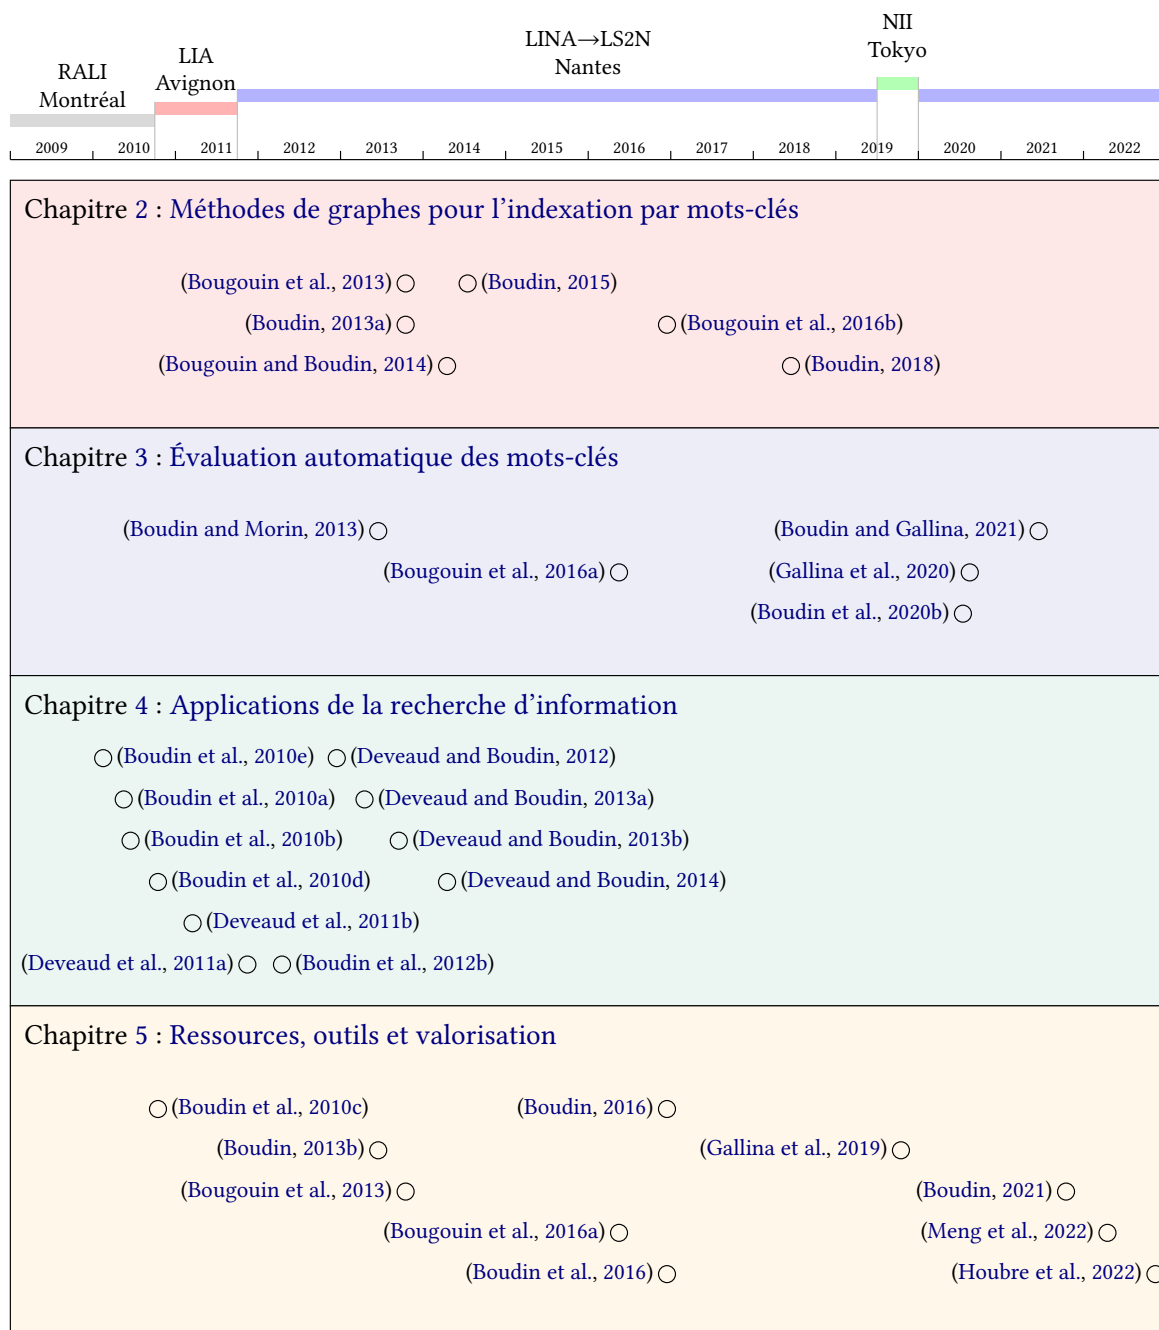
RALI
Montréal

LIA
Avignon

LINA→LS2N
Nantes

NII
Tokyo

2009 2010 2011 2012 2013 2014 2015 2016 2017 2018 2019 2020 2021 2022

Chapitre 2 : Méthodes de graphes pour l'indexation par mots-clés

(Bougouin et al., 2013) (Boudin, 2015)
(Boudin, 2013a) (Bougouin et al., 2016b)
(Bougouin and Boudin, 2014) (Boudin, 2018)

Chapitre 3 : Évaluation automatique des mots-clés

(Boudin and Morin, 2013) (Boudin and Gallina, 2021)
(Bougouin et al., 2016a) (Gallina et al., 2020)
(Boudin et al., 2020b)

Chapitre 4 : Applications de la recherche d'information

(Boudin et al., 2010e) (Deveaud and Boudin, 2012)
(Boudin et al., 2010a) (Deveaud and Boudin, 2013a)
(Boudin et al., 2010b) (Deveaud and Boudin, 2013b)
(Boudin et al., 2010d) (Deveaud and Boudin, 2014)
(Deveaud et al., 2011b)
(Deveaud et al., 2011a) (Boudin et al., 2012b)

Chapitre 5 : Ressources, outils et valorisation

(Boudin et al., 2010c) (Boudin, 2016)
(Boudin, 2013b) (Gallina et al., 2019)
(Bougouin et al., 2013) (Boudin, 2021)
(Bougouin et al., 2016a) (Meng et al., 2022)
(Boudin et al., 2016) (Houbre et al., 2022)